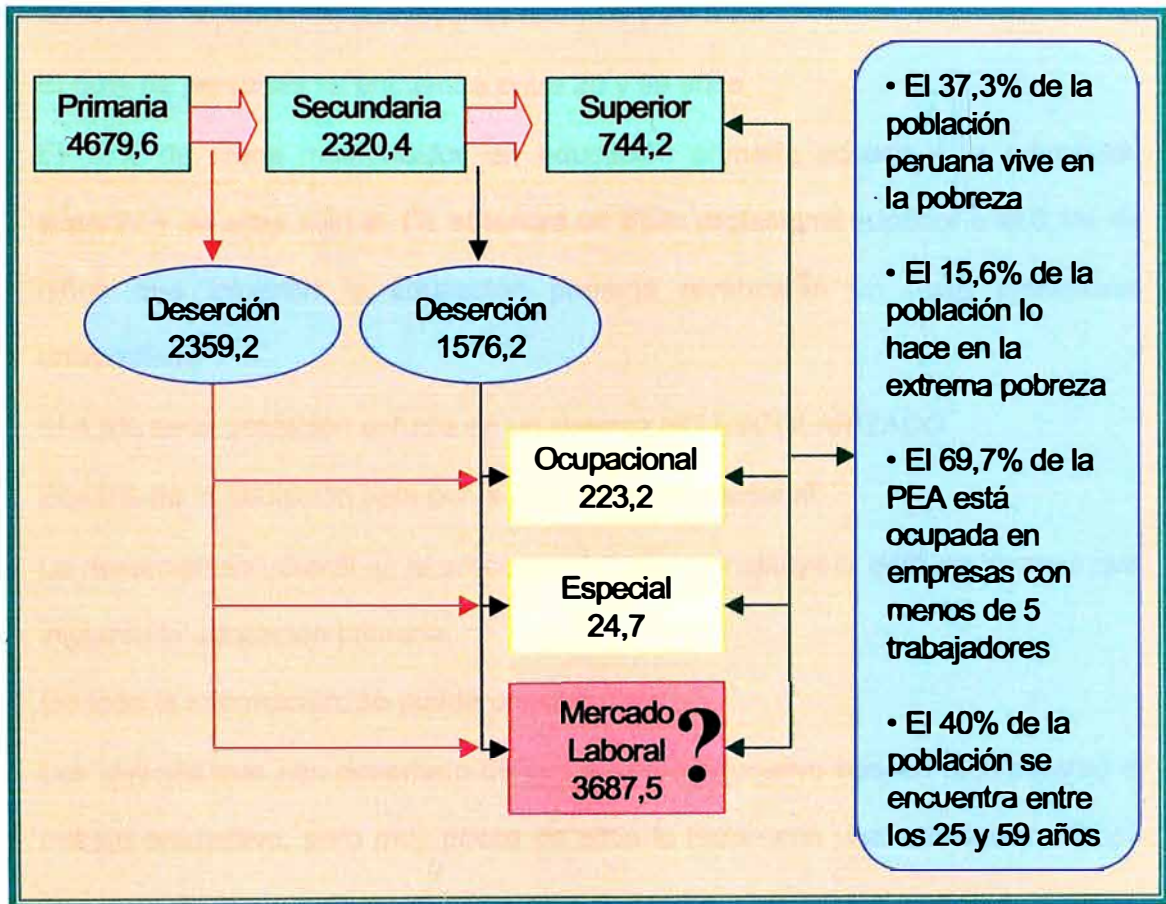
Primaria
4679,6

Secundaria
2320,4

Superior
744,2

Deserción
2359,2

Deserción
1576,2

Ocupacional
223,2

Especial
24,7

Mercado
Laboral
3687,5
?

• El 37,3% de la población peruana vive en la pobreza

• El 15,6% de la población lo hace en la extrema pobreza

• El 69,7% de la PEA está ocupada en empresas con menos de 5 trabajadores

• El 40% de la población se encuentra entre los 25 y 59 años